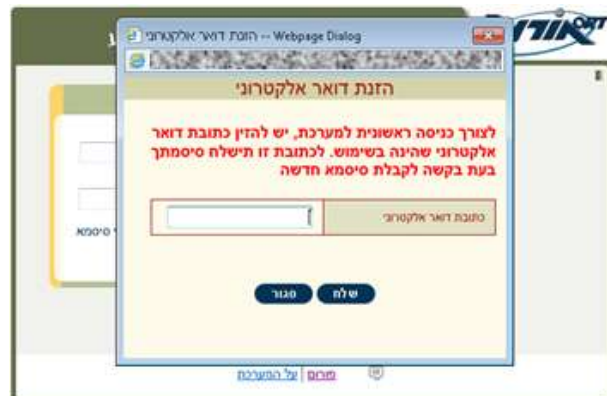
הזנת דואר אלקטרוני -- Webpage Dialog

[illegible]

הזנת דואר אלקטרוני

לצורך כניסה ראשונית למערכת, יש להזין כתובת דואר אלקטרוני שהינה בשימוש. לכתובת זו תישלח סיסמתך בעת בקשה לקבלת סיסמא חדשה

כתובת דואר אלקטרוני

שלח סגור

סיסמא

מרום | על המערכת